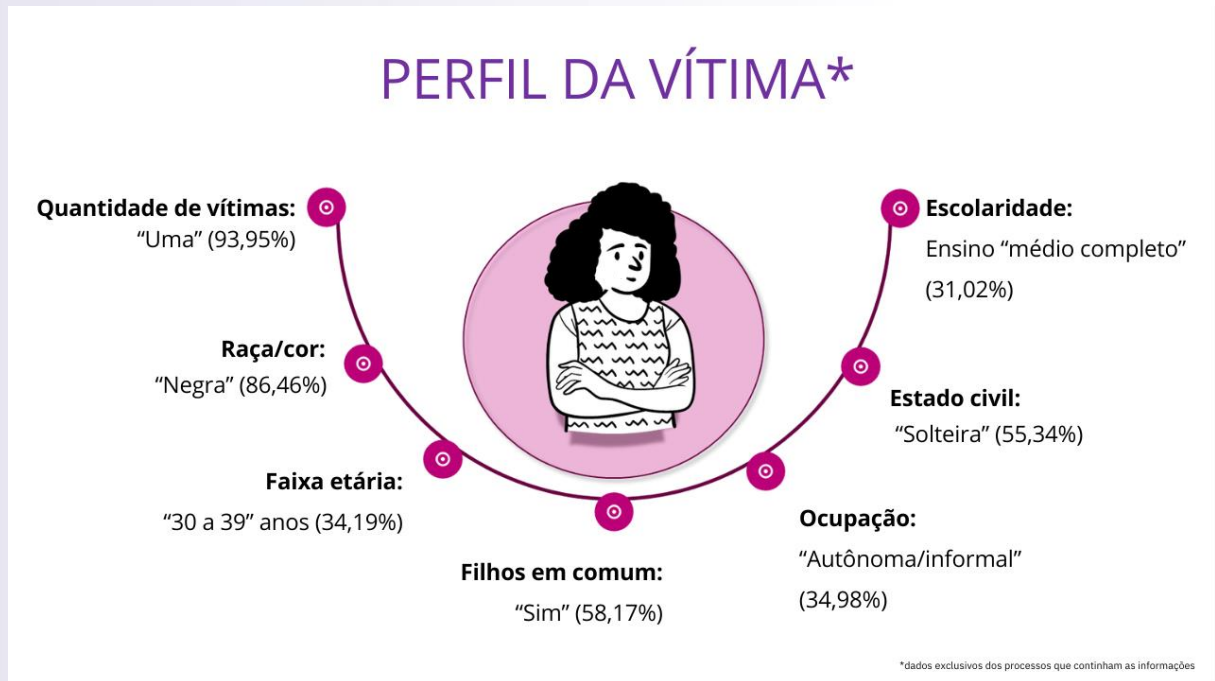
PERFIL DA VÍTIMA*

Quantidade de vítimas:
“Uma” (93,95%)

Raça/cor:
“Negra” (86,46%)

Faixa etária:
“30 a 39” anos (34,19%)

Filhos em comum:
“Sim” (58,17%)

Escolaridade:
Ensino “médio completo” (31,02%)

Estado civil:
“Solteira” (55,34%)

Ocupação:
“Autônoma/informal” (34,98%)

*dados exclusivos dos processos que continham as informações